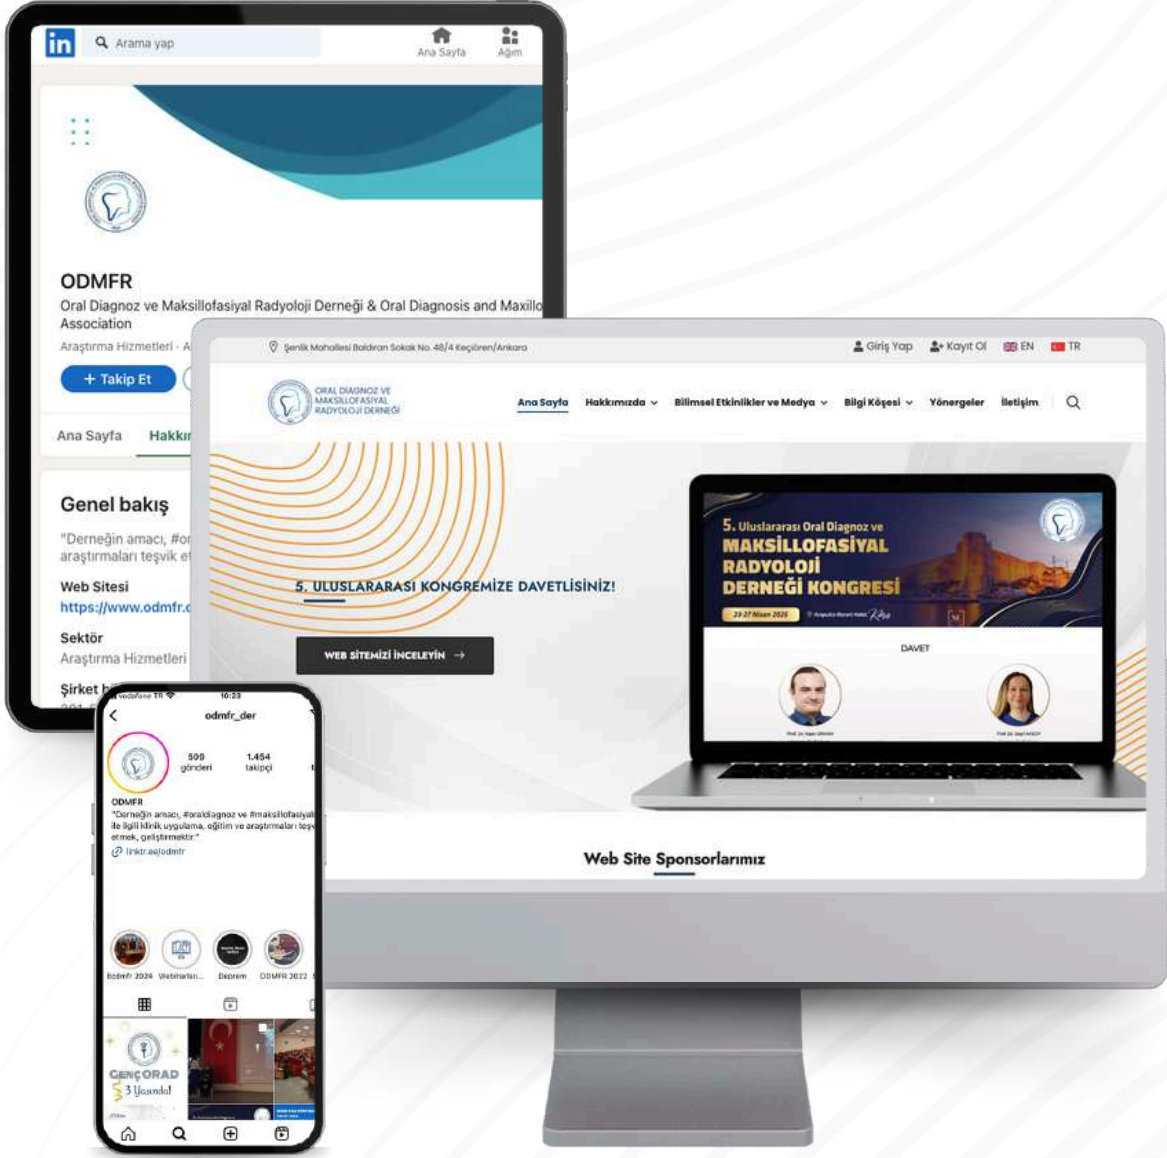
in Arama yap
Ana Sayfa
Ağım

ODMFR
Oral Diagnoz ve Maksillofasiyal Radyoloji Derneği & Oral Diagnosis and Maxillo Association
Araştırma Hizmetleri · A
+ Takip Et
Ana Sayfa
Hakkı

Genel bakış
"Derneğin amacı, #or araştırmaları teşvik e
Web Sitesi
https://www.odmfr.
Sektör
Araştırma Hizmetleri
Şirket

Şenlik Mahallesi Baldıran Sokak No. 46/4 Keçiören/Ankara
Giriş Yap
Kayıt Ol
EN
TR
ORAL DIAGNOZ VE MAKSİLLOFASİYAL RADYOLOJİ DERNEĞİ
Ana Sayfa
Hakkımızda
Bilimsel Etkinlikler ve Medya
Bilgi Köşesi
Yönergeler
İletişim

5. ULUSLARARASI KONGREMİZE DAVETLİSİNİZ!
WEB SİTEMİZİ İNCELEYİN →

5. Uluslararası Oral Diagnoz ve
MAKSİLLOFASİYAL
RADYOLOJİ
DERNEĞİ KONGRESİ
23-27 Nisan 2025
DAVET

Web Site Sponsorlarımız

vodafone TR
10:23
odmfr_der
509 gönderi
1.454 takipçi
ODMFR
"Derneğin amacı, #oraldiagnoz ve #maksillofasiyal ile ilgili klinik uygulama, eğitim ve araştırmaları teşv etmek, geliştirmektir."
linktr.ee/odmfr
Eodmfr 2024
Webinarları...
Deprem
ODMFR 2022
GENÇORAD
3 Yaşında!